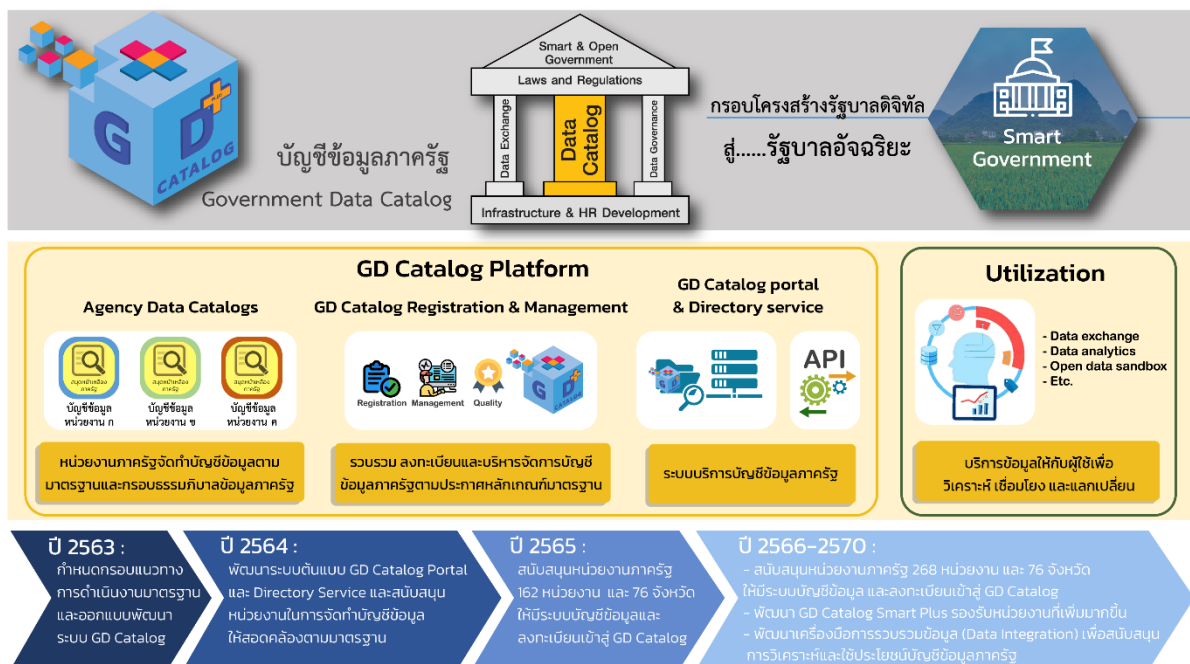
GD
CATALOG

บัญชีข้อมูลภาครัฐ
Government Data Catalog

Smart & Open Government
Laws and Regulations
Data Exchange
Data Catalog
Data Governance
Infrastructure & HR Development

กรอบโครงสร้างรัฐบาลดิจิทัล
สู่......รัฐบาลอัจฉริยะ

Smart Government

GD Catalog Platform

Agency Data Catalogs

บัญชีข้อมูล หน่วยงาน ก
บัญชีข้อมูล หน่วยงาน ข
บัญชีข้อมูล หน่วยงาน ค

หน่วยงานภาครัฐจัดทำบัญชีข้อมูลตามมาตรฐานและกรอบธรรมาภิบาลข้อมูลภาครัฐ

GD Catalog Registration & Management

Registration
Management
Quality

รวบรวม ลงทะเบียนและบริหารจัดการบัญชีข้อมูลภาครัฐตามประกาศหลักเกณฑ์มาตรฐาน

GD Catalog portal & Directory service

API

ระบบบริการบัญชีข้อมูลภาครัฐ

Utilization

- Data exchange
- Data analytics
- Open data sandbox
- Etc.

บริการข้อมูลให้กับผู้ใช้เพื่อวิเคราะห์ เชื่อมโยง และแลกเปลี่ยน

ปี 2563 :
กำหนดกรอบแนวทางการดำเนินงานมาตรฐานและออกแบบพัฒนาระบบ GD Catalog

ปี 2564 :
พัฒนาระบบต้นแบบ GD Catalog Portal และ Directory Service และสนับสนุนหน่วยงานในการจัดทำบัญชีข้อมูลให้สอดคล้องตามมาตรฐาน

ปี 2565 :
สนับสนุนหน่วยงานภาครัฐ 162 หน่วยงาน และ 76 จังหวัด ให้มีระบบบัญชีข้อมูลและลงทะเบียนเข้าสู่ GD Catalog

ปี 2566-2570 :
- สนับสนุนหน่วยงานภาครัฐ 268 หน่วยงาน และ 76 จังหวัด ให้มีระบบบัญชีข้อมูล และลงทะเบียนเข้าสู่ GD Catalog
- พัฒนา GD Catalog Smart Plus รองรับหน่วยงานที่เพิ่มมากขึ้น
- พัฒนาเครื่องมือการรวบรวมข้อมูล (Data Integration) เพื่อสนับสนุนการวิเคราะห์และใช้ประโยชน์บัญชีข้อมูลภาครัฐ